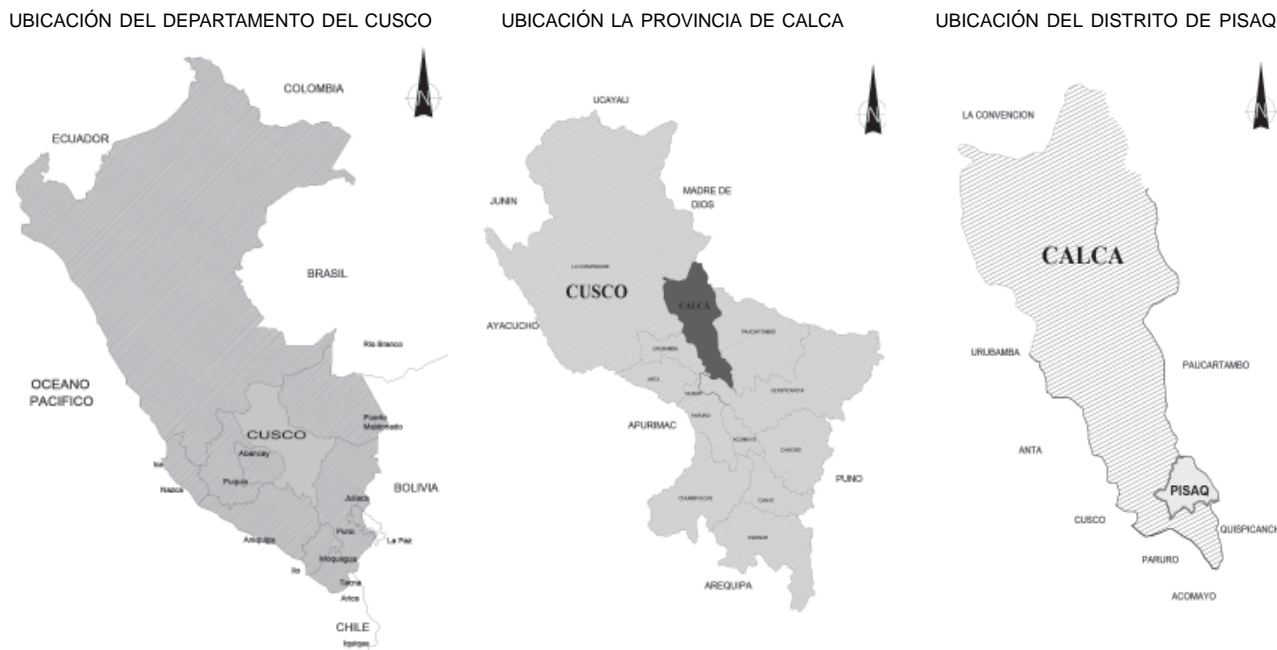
UBICACIÓN DEL DEPARTAMENTO DEL CUSCO

COLOMBIA

ECUADOR

BRASIL

Rio Branco

OCEANO PACIFICO

CUSCO

Abancay

Puquio

Ica

Nazca

Puerto Maldonado

BOLIVIA

Juliaca

Puno

La Paz

Arequipa

Moquegua

Ilo

Tacna

Arica

CHILE

Iquique

UBICACIÓN LA PROVINCIA DE CALCA

UCAYALI

JUNIN

MADRE DE DIOS

LA CONVENCION

CUSCO

CALCA

AYACUCHO

PAUCARTAMBO

URUBAMBA

ANTA

CUSCO

QUISPICANCHI

PARURO

APURIMAC

ACOMAYO

CANCHIS

PUNO

CHUMBIVILCAS

CANAS

ESPINAR

AREQUIPA

UBICACIÓN DEL DISTRITO DE PISAQ

LA CONVENCION

CALCA

URUBAMBA

PAUCARTAMBO

ANTA

PISAQ

CUSCO

QUISPICANCHI

PARURO

ACOMAYO